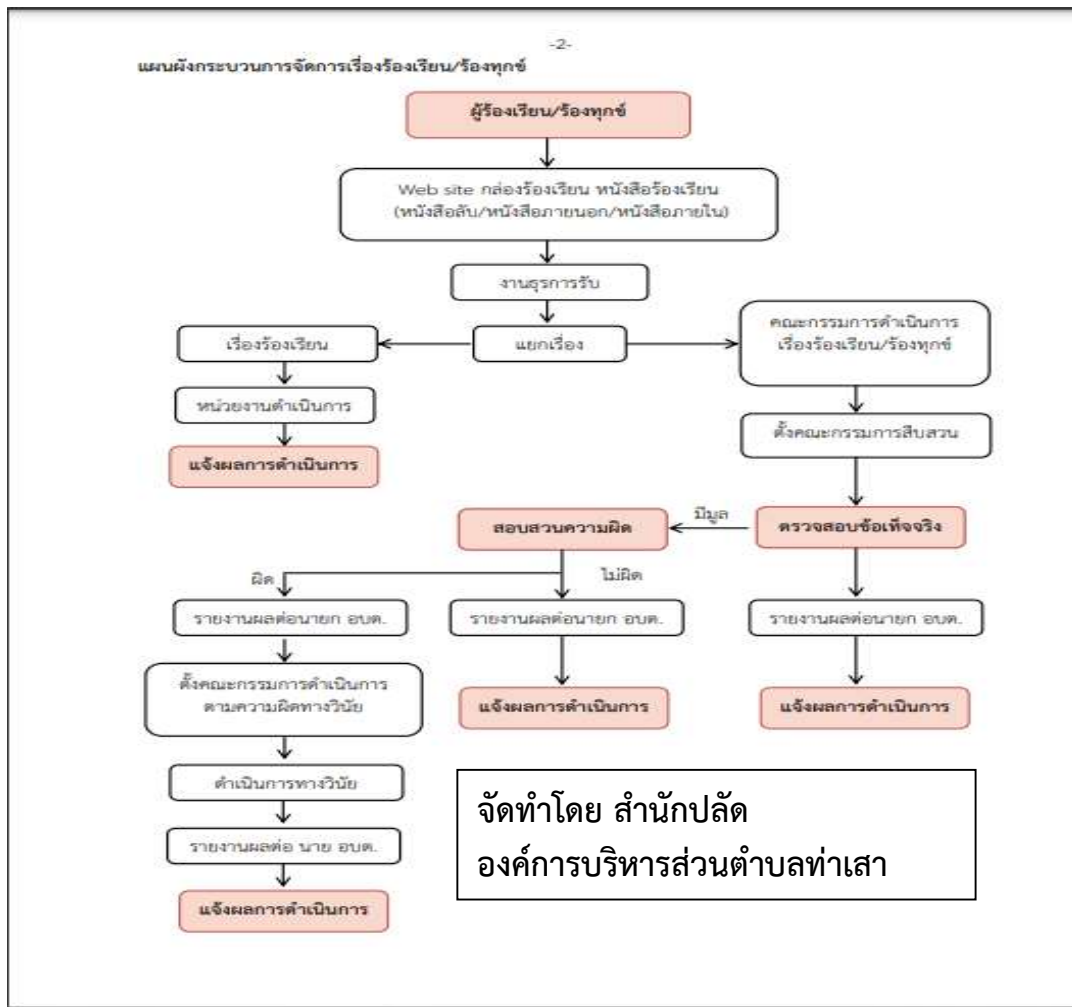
-2-

แผนผังกระบวนการจัดการเรื่องร้องเรียน/ร้องทุกข์

ผู้ร้องเรียน/ร้องทุกข์

Web site กล่องร้องเรียน หนังสือร้องเรียน (หนังสือลับ/หนังสือภายนอก/หนังสือภายใน)

งานธุรการรับ

เรื่องร้องเรียน

แยกเรื่อง

คณะกรรมการดำเนินการเรื่องร้องเรียน/ร้องทุกข์

หน่วยงานดำเนินการ

ตั้งคณะกรรมการสืบสวน

แจ้งผลการดำเนินการ

มีมูล

สอบสวนความผิด

ตรวจสอบข้อเท็จจริง

ผิด

ไม่ผิด

รายงานผลต่อนายก อบต.

รายงานผลต่อนายก อบต.

รายงานผลต่อนายก อบต.

ตั้งคณะกรรมการดำเนินการตามความผิดทางวินัย

แจ้งผลการดำเนินการ

แจ้งผลการดำเนินการ

ดำเนินการทางวินัย

รายงานผลต่อ นาย อบต.

แจ้งผลการดำเนินการ

จัดทำโดย สำนักปลัด
องค์การบริหารส่วนตำบลท่าเสา